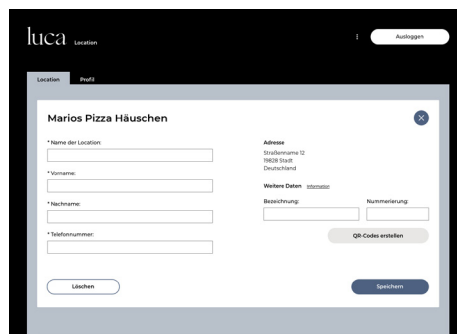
luca Location

Ausloggen

Location Profil

Marios Pizza Häuschen

* Name der Location:

* Vorname:

* Nachname:

* Telefonnummer:

Adresse
Straßenname 12
19828 Stadt
Deutschland

Weitere Daten Information

Bezeichnung:

Nummerierung:

QR-Codes erstellen

Löschen

Speichern